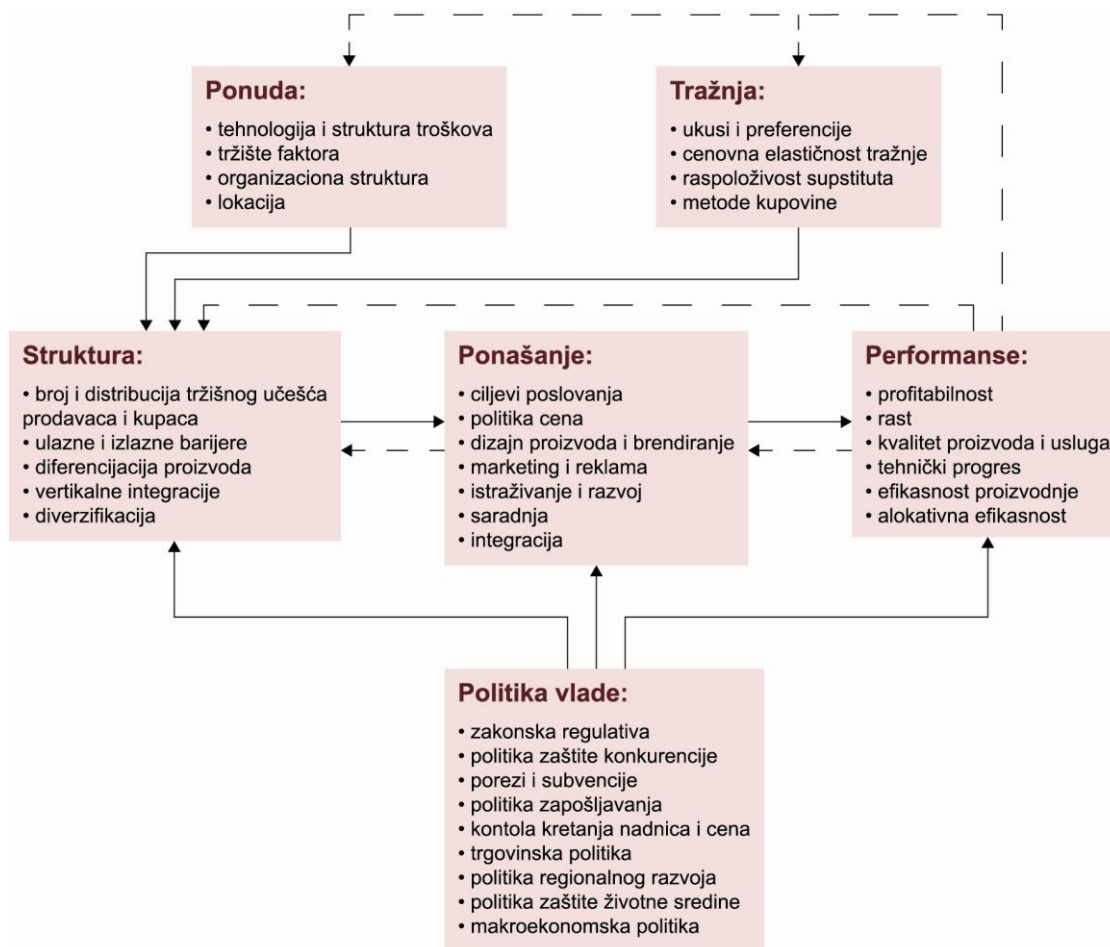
Ponuda:
• tehnologija i struktura troškova
• tržište faktora
• organizaciona struktura
• lokacija

Tražnja:
• ukusi i preferencije
• cenovna elastičnost tražnje
• raspoloživost supstituta
• metode kupovine

Struktura:
• broj i distribucija tržišnog učešća prodavaca i kupaca
• ulazne i izlazne barijere
• diferencijacija proizvoda
• vertikalne integracije
• diverzifikacija

Ponašanje:
• ciljevi poslovanja
• politika cena
• dizajn proizvoda i brendiranje
• marketing i reklama
• istraživanje i razvoj
• saradnja
• integracija

Performanse:
• profitabilnost
• rast
• kvalitet proizvoda i usluga
• tehnički progres
• efikasnost proizvodnje
• alokativna efikasnost

Politika vlade:
• zakonska regulativa
• politika zaštite konkurencije
• porezi i subvencije
• politika zapošljavanja
• kontola kretanja nadnica i cena
• trgovinska politika
• politika regionalnog razvoja
• politika zaštite životne sredine
• makroekonomska politika